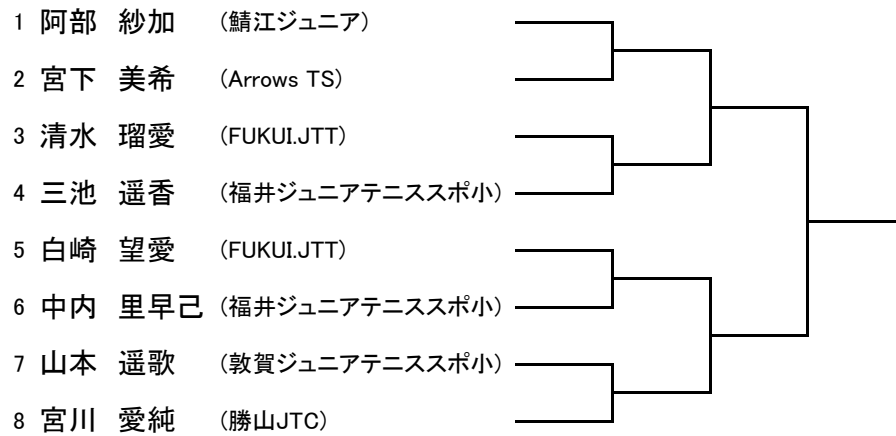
1 阿部 紗加 (鯖江ジュニア)
2 宮下 美希 (Arrows TS)
3 清水 瑠愛 (FUKUI.JTT)
4 三池 遥香 (福井ジュニアテニススポ小)
5 白崎 望愛 (FUKUI.JTT)
6 中内 里早己 (福井ジュニアテニススポ小)
7 山本 遥歌 (敦賀ジュニアテニススポ小)
8 宮川 愛純 (勝山JTC)